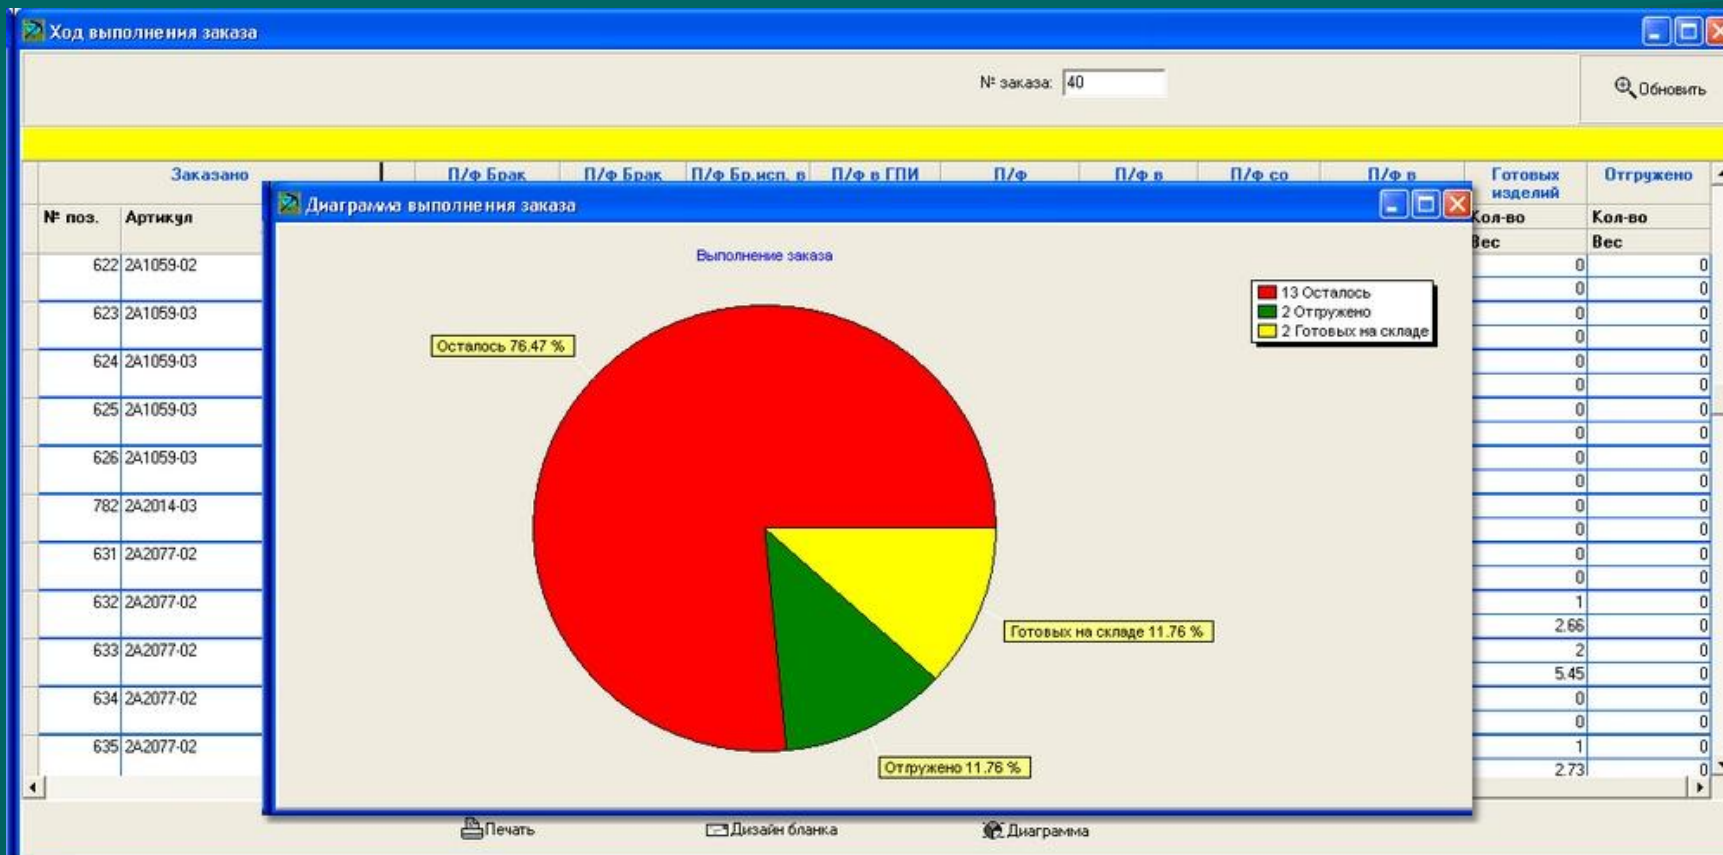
Ход выполнения заказа

№ заказа: 40

Обновить

| Заказано | | П/ф Брак | П/ф Брак | П/ф Бр.исп. в | П/ф в ГПИ | П/ф | П/ф в | П/ф со | П/ф в | Готовых изделий | Отгружено |
|---|---|---|---|---|---|---|---|---|---|---|---|
| № поз. | Артикул | | | | | | | | | Кол-во | Кол-во |
| | | | | | | | | | | Вес | Вес |
| 622 | 2А1059-02 | | | | | | | | | 0 | 0 |
| | | | | | | | | | | 0 | 0 |
| 623 | 2А1059-03 | | | | | | | | | 0 | 0 |
| | | | | | | | | | | 0 | 0 |
| 624 | 2А1059-03 | | | | | | | | | 0 | 0 |
| | | | | | | | | | | 0 | 0 |
| 625 | 2А1059-03 | | | | | | | | | 0 | 0 |
| | | | | | | | | | | 0 | 0 |
| 626 | 2А1059-03 | | | | | | | | | 0 | 0 |
| | | | | | | | | | | 0 | 0 |
| 782 | 2А2014-03 | | | | | | | | | 0 | 0 |
| | | | | | | | | | | 0 | 0 |
| 631 | 2А2077-02 | | | | | | | | | 0 | 0 |
| | | | | | | | | | | 0 | 0 |
| 632 | 2А2077-02 | | | | | | | | | 1 | 0 |
| | | | | | | | | | | 2.66 | 0 |
| 633 | 2А2077-02 | | | | | | | | | 2 | 0 |
| | | | | | | | | | | 5.45 | 0 |
| 634 | 2А2077-02 | | | | | | | | | 0 | 0 |
| | | | | | | | | | | 0 | 0 |
| 635 | 2А2077-02 | | | | | | | | | 1 | 0 |
| | | | | | | | | | | 2.73 | 0 |

Диаграмма выполнения заказа

Выполнение заказа

13 Осталось
2 Отгружено
2 Готовых на складе

Осталось 76.47 %
Готовых на складе 11.76 %
Отгружено 11.76 %

Печать
Дизайн бланка
Диаграмма